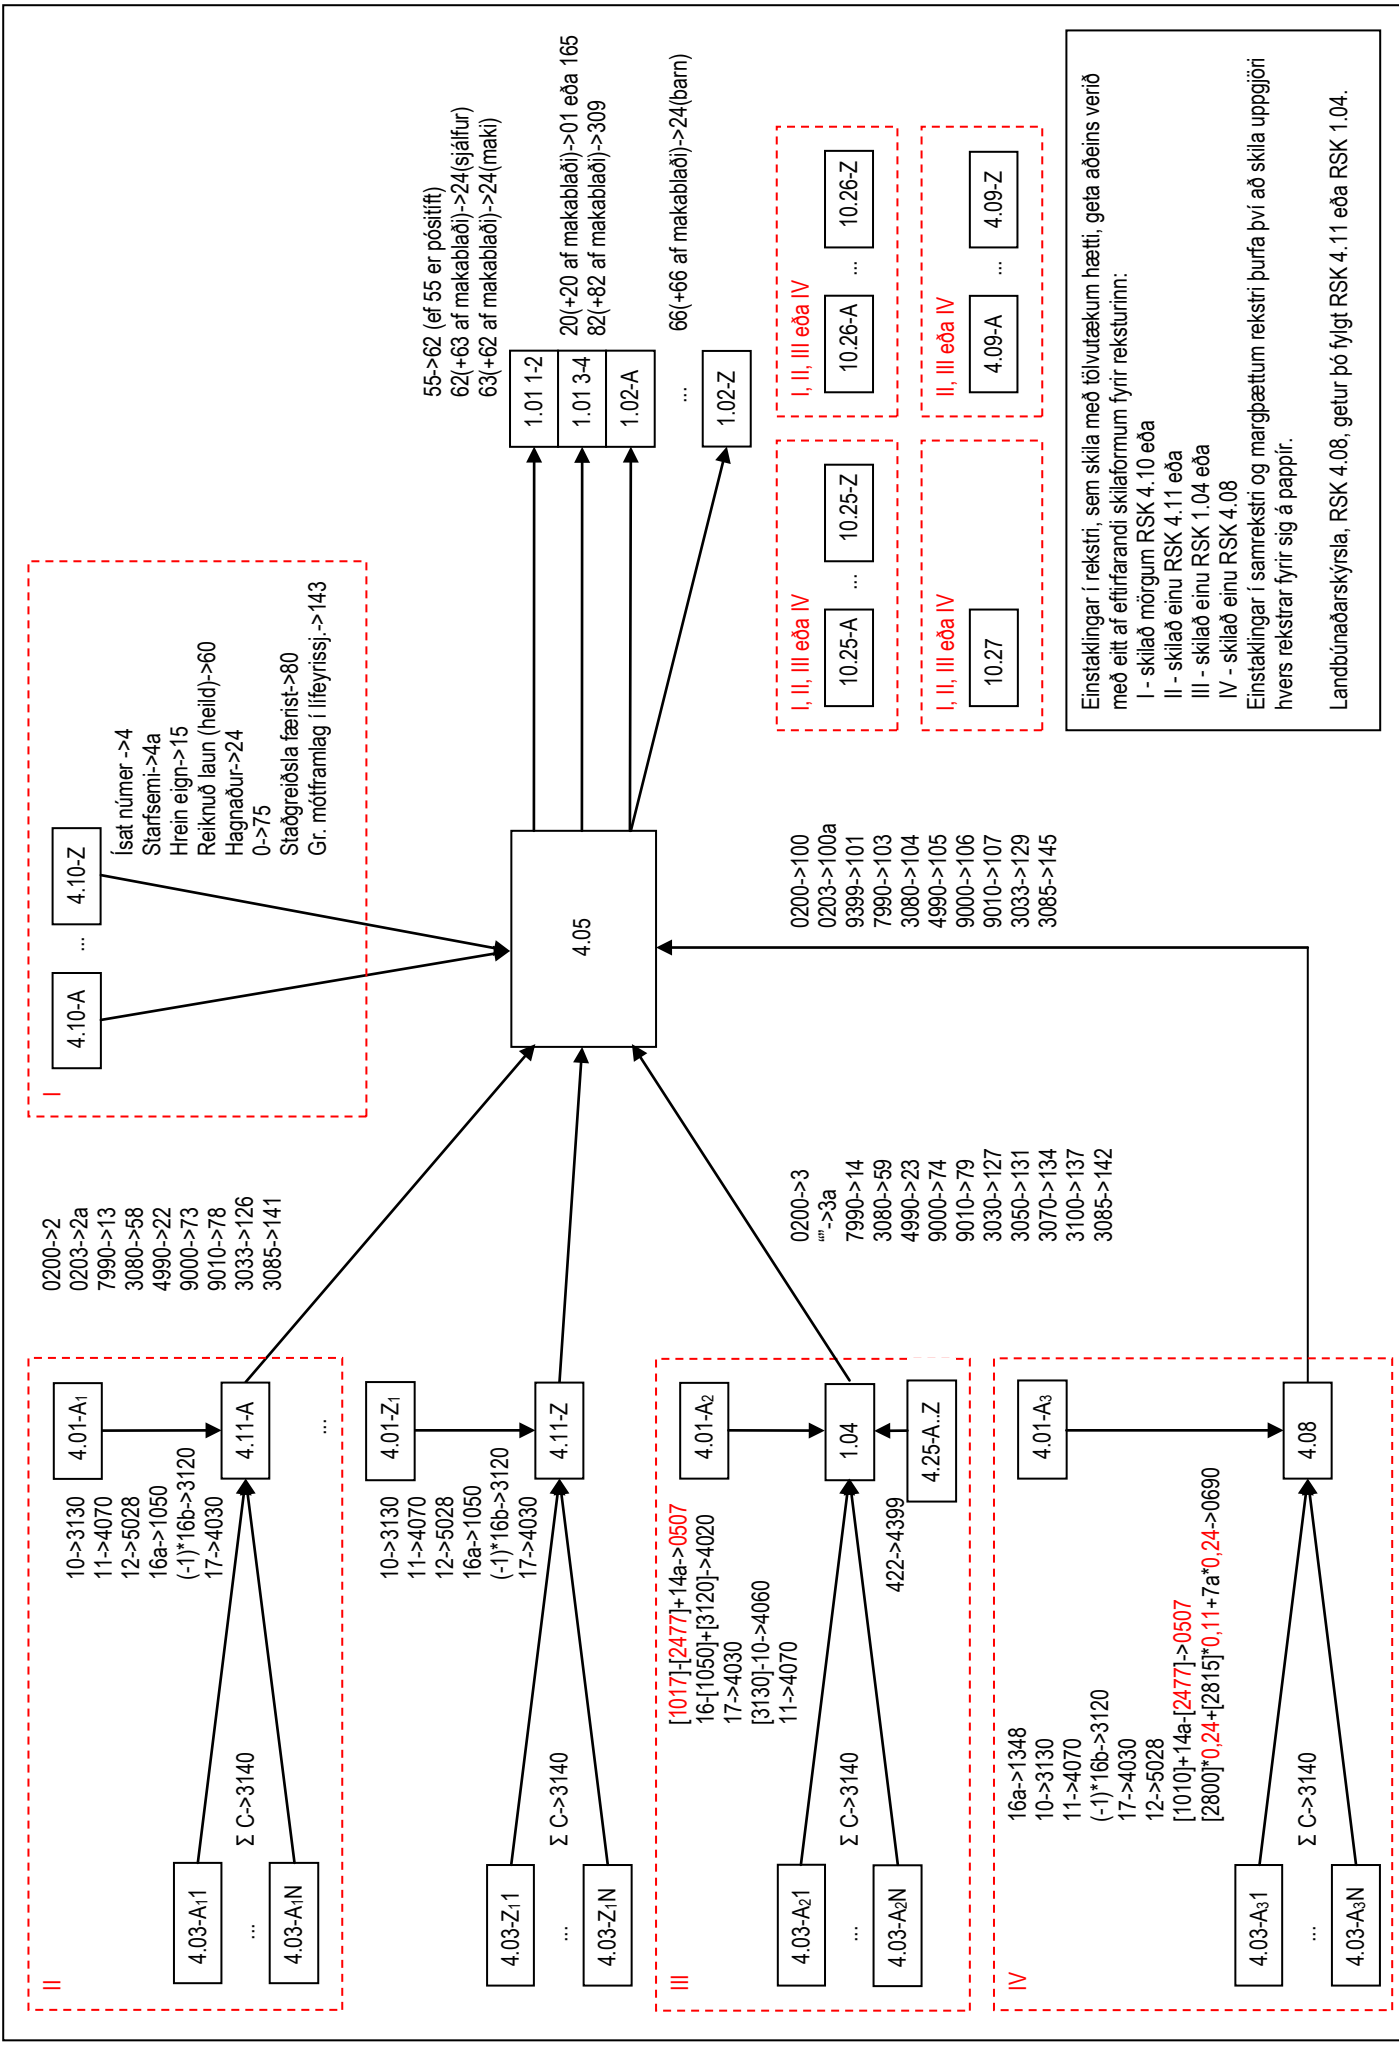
Einstaklingar í rekstri, sem skila með tölvutækum hætti, geta aðeins verið með eitt af eftirfarandi skilaformum fyrir reksturinn:
I - skilað mörgum RSK 4.10 eða
II - skilað einu RSK 4.11 eða
III - skilað einu RSK 1.04 eða
IV - skilað einu RSK 4.08
Einstaklingar í samrekstri og margþættum rekstri þurfa því að skila uppgjöri hvers rekstrar fyrir sig á pappír.

Landbúnaðarskýrsla, RSK 4.08, getur þó fylgt RSK 4.11 eða RSK 1.04.

I, II, III eða IV
10.26-A ... 10.26-Z

II, III eða IV
4.09-A ... 4.09-Z

I, II, III eða IV
10.25-A ... 10.25-Z

I, II, III eða IV
10.27

55->62 (ef 55 er pósitíft)
62(+63 af makablaði)->24(sjálfur)
63(+62 af makablaði)->24(maki)

20(+20 af makablaði)->01 eða 165
82(+82 af makablaði)->309

66(+66 af makablaði)->24(barn)

1.01 1-2
1.01 3-4
1.02-A
...
1.02-Z

I
4.10-A ... 4.10-Z
Ísat númer ->4
Starfsemi->4a
Hrein eign->15
Reiknuð laun (heild)->60
Hagnaður->24
0->75
Staðgreiðsla færist->80
Gr. mótframlag í lífeyrissj.->143

4.05

0200->100
0203->100a
9399->101
7990->103
3080->104
4990->105
9000->106
9010->107
3033->129
3085->145

0200->2
0203->2a
7990->13
3080->58
4990->22
9000->73
9010->78
3033->126
3085->141

0200->3
""->3a
7990->14
3080->59
4990->23
9000->74
9010->79
3030->127
3050->131
3070->134
3100->137
3085->142

II
4.01-A$_1$
4.11-A
...
10->3130
11->4070
12->5028
16a->1050
(-1)*16b->3120
17->4030
Σ C->3140
4.03-A$_1$1 ... 4.03-A$_1$N

4.01-Z$_1$
4.11-Z
10->3130
11->4070
12->5028
16a->1050
(-1)*16b->3120
17->4030
Σ C->3140
4.03-Z$_1$1 ... 4.03-Z$_1$N

III
4.01-A$_2$
1.04
4.25-A..Z
422->4399
[1017]-[2477]+14a->0507
16-[1050]+[3120]->4020
17->4030
[3130]-10->4060
11->4070
Σ C->3140
4.03-A$_2$1 ... 4.03-A$_2$N

IV
4.01-A$_3$
4.08
16a->1348
10->3130
11->4070
(-1)*16b->3120
17->4030
12->5028
[1010]+14a-[2477]->0507
[2800]*0,24+[2815]*0,11+7a*0,24->0690
Σ C->3140
4.03-A$_3$1 ... 4.03-A$_3$N